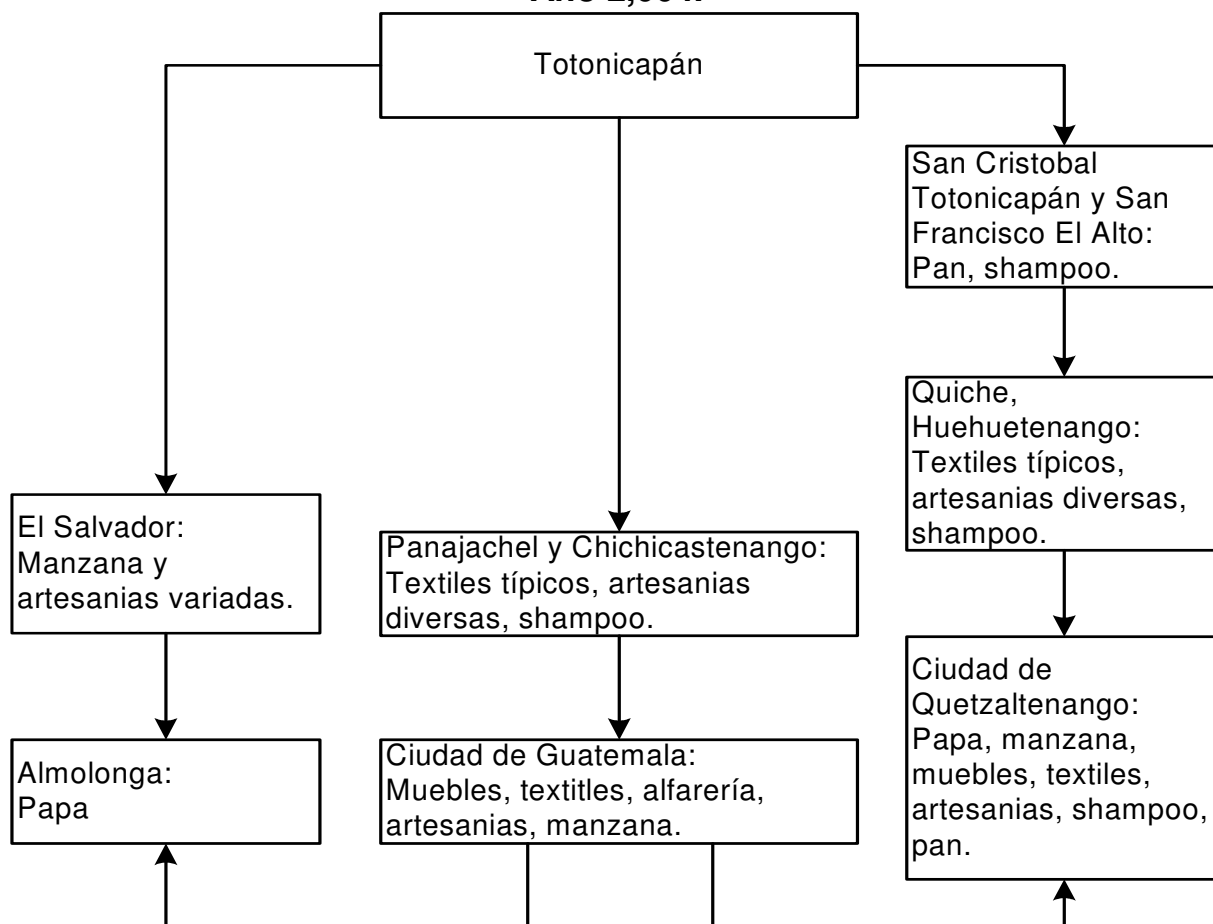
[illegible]

Totonicapán

San Cristobal Totonicapán y San Francisco El Alto: Pan, shampoo.

Quiche, Huehuetenango: Textiles típicos, artesanias diversas, shampoo.

El Salvador: Manzana y artesanias variadas.

Panajachel y Chichicastenango: Textiles típicos, artesanias diversas, shampoo.

Ciudad de Quetzaltenango: Papa, manzana, muebles, textiles, artesanias, shampoo, pan.

Almolonga: Papa

Ciudad de Guatemala: Muebles, textitles, alfarería, artesanias, manzana.